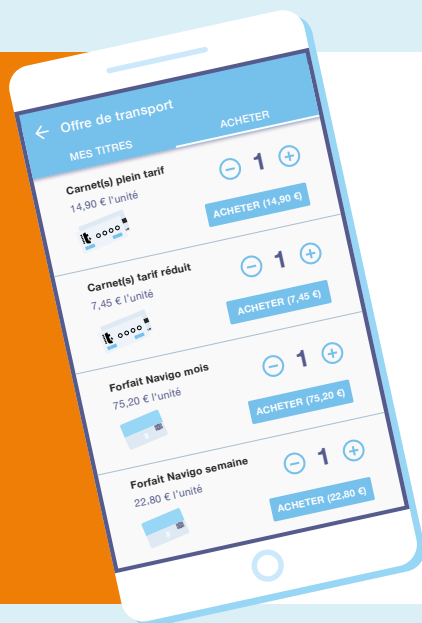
Offre de transport

MES TITRES

ACHETER

Carnet(s) plein tarif
14,90 € l'unité

1

ACHETER (14,90 €)

Carnet(s) tarif réduit
7,45 € l'unité

1

ACHETER (7,45 €)

Forfait Navigo mois
75,20 € l'unité

1

ACHETER (75,20 €)

Forfait Navigo semaine
22,80 € l'unité

1

ACHETER (22,80 €)